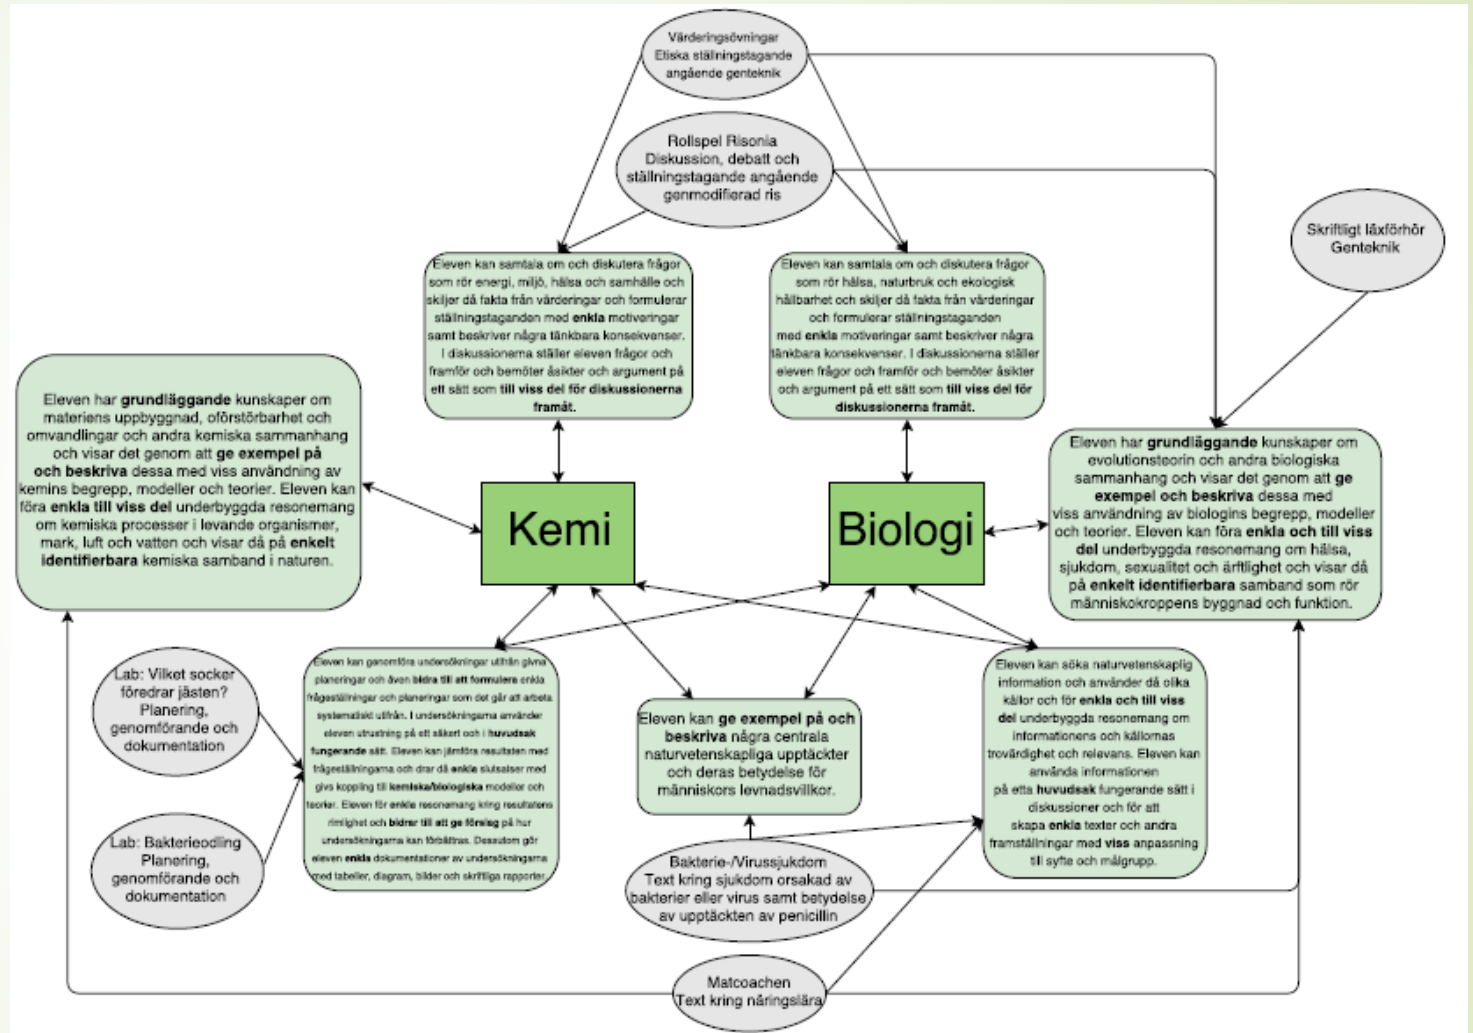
Värderingsövningar
Etiska ställningstagande angående genteknik

Rollspel Risonia
Diskussion, debatt och ställningstagande angående genmodifierad ris

Skriftligt läxförhör
Genteknik

Eleven kan samtala om och diskutera frågor som rör energi, miljö, hälsa och samhälle och skiljer då fakta från värderingar och formulerar ställningstaganden med **enkla** motiveringar samt beskriver några tänkbara konsekvenser. I diskussionerna ställer eleven frågor och framför och bemöter åsikter och argument på ett sätt som **till viss del för diskussionerna framåt.**

Eleven kan samtala om och diskutera frågor som rör hälsa, naturbruk och ekologisk hållbarhet och skiljer då fakta från värderingar och formulerar ställningstaganden med **enkla** motiveringar samt beskriver några tänkbara konsekvenser. I diskussionerna ställer eleven frågor och framför och bemöter åsikter och argument på ett sätt som **till viss del för diskussionerna framåt.**

Eleven har **grundläggande** kunskaper om materiens uppbyggnad, oförstörbarhet och omvandlingar och andra kemiska sammanhang och visar det genom att **ge exempel på och beskriva** dessa med viss användning av kemins begrepp, modeller och teorier. Eleven kan föra **enkla till viss del** underbyggda resonemang om kemiska processer i levande organismer, mark, luft och vatten och visar då på **enkelt identifierbara** kemiska samband i naturen.

Kemi

Biologi

Eleven har **grundläggande** kunskaper om evolutionsteorin och andra biologiska sammanhang och visar det genom att **ge exempel och beskriva** dessa med viss användning av biologins begrepp, modeller och teorier. Eleven kan föra **enkla och till viss del** underbyggda resonemang om hälsa, sjukdom, sexualitet och ärftlighet och visar då på **enkelt identifierbara** samband som rör människokroppens byggnad och funktion.

Lab: Vilket socker föredrar jästen? Planering, genomförande och dokumentation

Lab: Bakterieodling Planering, genomförande och dokumentation

Eleven kan genomföra undersökningar utifrån givna planeringar och även **bidra till att formulera** enkla frågeställningar och planeringar som det går att arbeta systematiskt utifrån. I undersökningarna använder eleven utrustning på ett säkert och i **huvudsak fungerande** sätt. Eleven kan jämföra resultaten med frågeställningarna och drar då **enkla** slutsatser med viss koppling till **kemiska/biologiska** modeller och teorier. Eleven för **enkla** resonemang kring resultatens rimlighet och **bidrar till att ge förslag** på hur undersökningarna kan förbättras. Dessutom gör eleven **enkla** dokumentationer av undersökningarna med tabeller, diagram, bilder och skriftliga rapporter.

Eleven kan **ge exempel på och beskriva** några centrala naturvetenskapliga upptäckter och deras betydelse för människors levnadsvillkor.

Eleven kan söka naturvetenskaplig information och använder då olika källor och för **enkla och till viss del** underbyggda resonemang om informationens och källornas trovärdighet och relevans. Eleven kan använda informationen på etta **huvudsak** fungerande sätt i diskussioner och för att skapa **enkla** texter och andra framställningar med **viss** anpassning till syfte och målgrupp.

Bakterie-/Virussjukdom
Text kring sjukdom orsakad av bakterier eller virus samt betydelse av upptäckten av penicillin

Matcoachen
Text kring näringslära